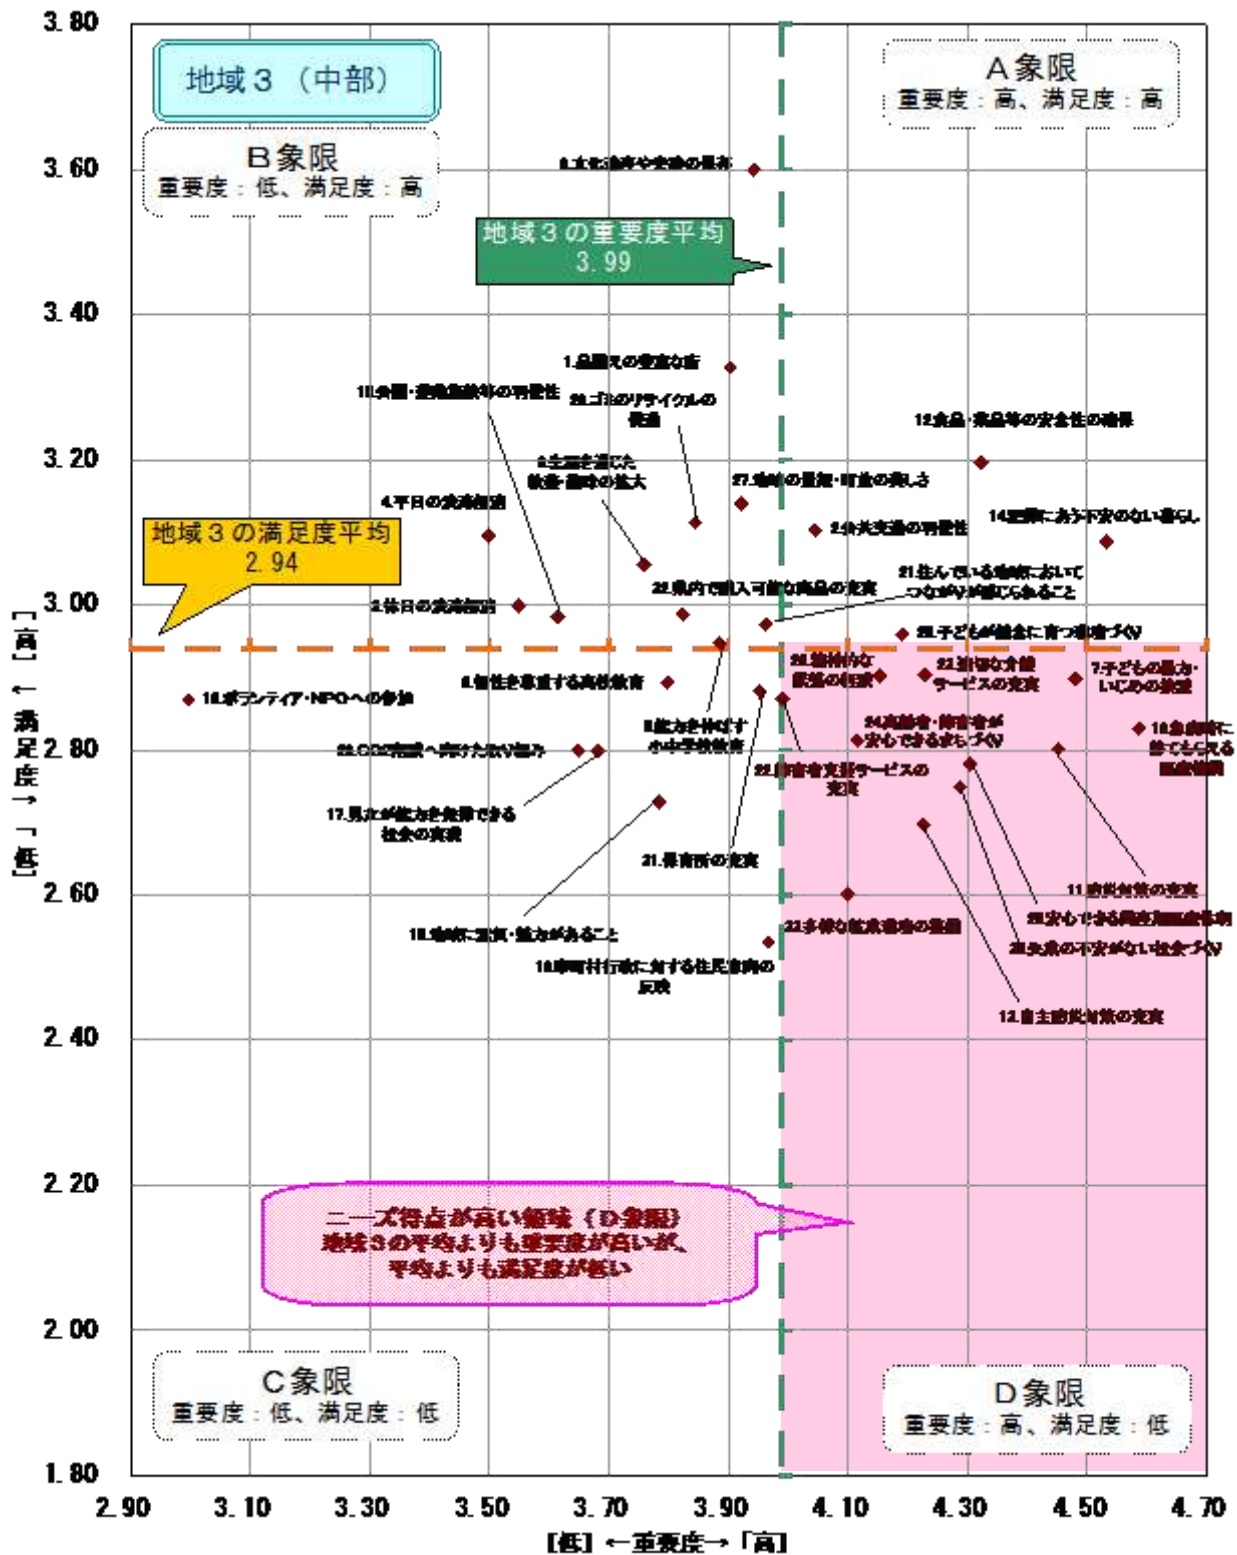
地域３（中部）

Ａ象限
重要度：高、満足度：高

Ｂ象限
重要度：低、満足度：高

地域３の重要度平均
3.99

地域３の満足度平均
2.94

Ｃ象限
重要度：低、満足度：低

Ｄ象限
重要度：高、満足度：低

ニーズ得点が高い領域（Ｄ象限）
地域３の平均よりも重要度が高いが、
平均よりも満足度が低い

3.80
3.60
3.40
3.20
3.00
2.80
2.60
2.40
2.20
2.00
1.80

2.90
3.10
3.30
3.50
3.70
3.90
4.10
4.30
4.50
4.70

［低］←重要度→［高］
［低］←満足度→［高］

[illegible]
1.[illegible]
11.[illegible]
26.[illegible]
13.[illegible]
27.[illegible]
4.平日の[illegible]
14.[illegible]
2.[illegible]
21.住んでいる地域において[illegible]
22.県内で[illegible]
3.休日の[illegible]
28.子どもが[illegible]
16.ボランティア・NPOへの参加
6.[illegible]
7.子どもの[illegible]
8.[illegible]
23.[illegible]
24.高齢者・障害者が安心できるまちづくり
10.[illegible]
22.障害者支援サービスの充実
17.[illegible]
21.保育所の充実
11.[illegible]
15.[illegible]
23.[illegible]
19.市町村行政に対する住民意向の反映
26.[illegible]
12.自主防災対策の充実